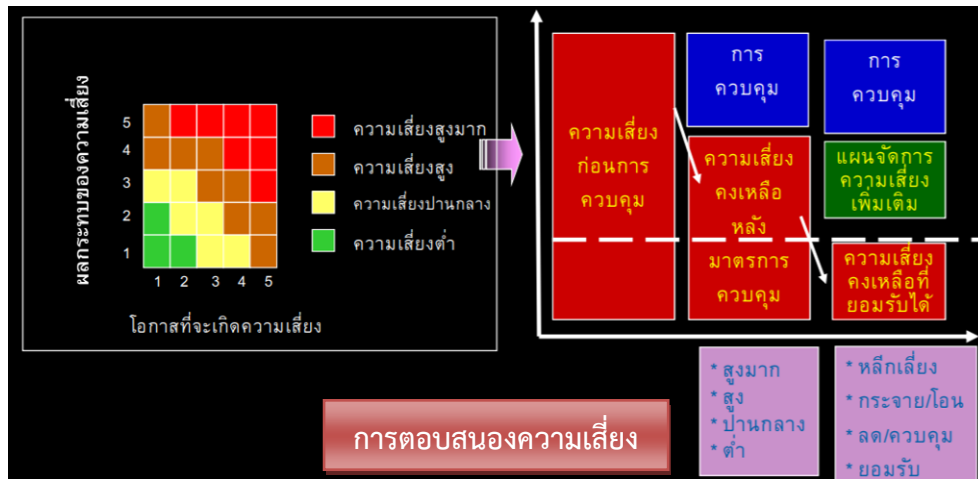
ผลกระทบของความเสี่ยง

5
4
3
2
1

1 2 3 4 5

โอกาสที่จะเกิดความเสี่ยง

ความเสี่ยงสูงมาก
ความเสี่ยงสูง
ความเสี่ยงปานกลาง
ความเสี่ยงต่ำ

ความเสี่ยงก่อนการควบคุม

การควบคุม

ความเสี่ยงคงเหลือหลัง

มาตรการควบคุม

การควบคุม

แผนจัดการความเสี่ยงเพิ่มเติม

ความเสี่ยงคงเหลือที่ยอมรับได้

* สูงมาก
* สูง
* ปานกลาง
* ต่ำ

* หลีกเลี่ยง
* กระจาย/โอน
* ลด/ควบคุม
* ยอมรับ

การตอบสนองความเสี่ยง